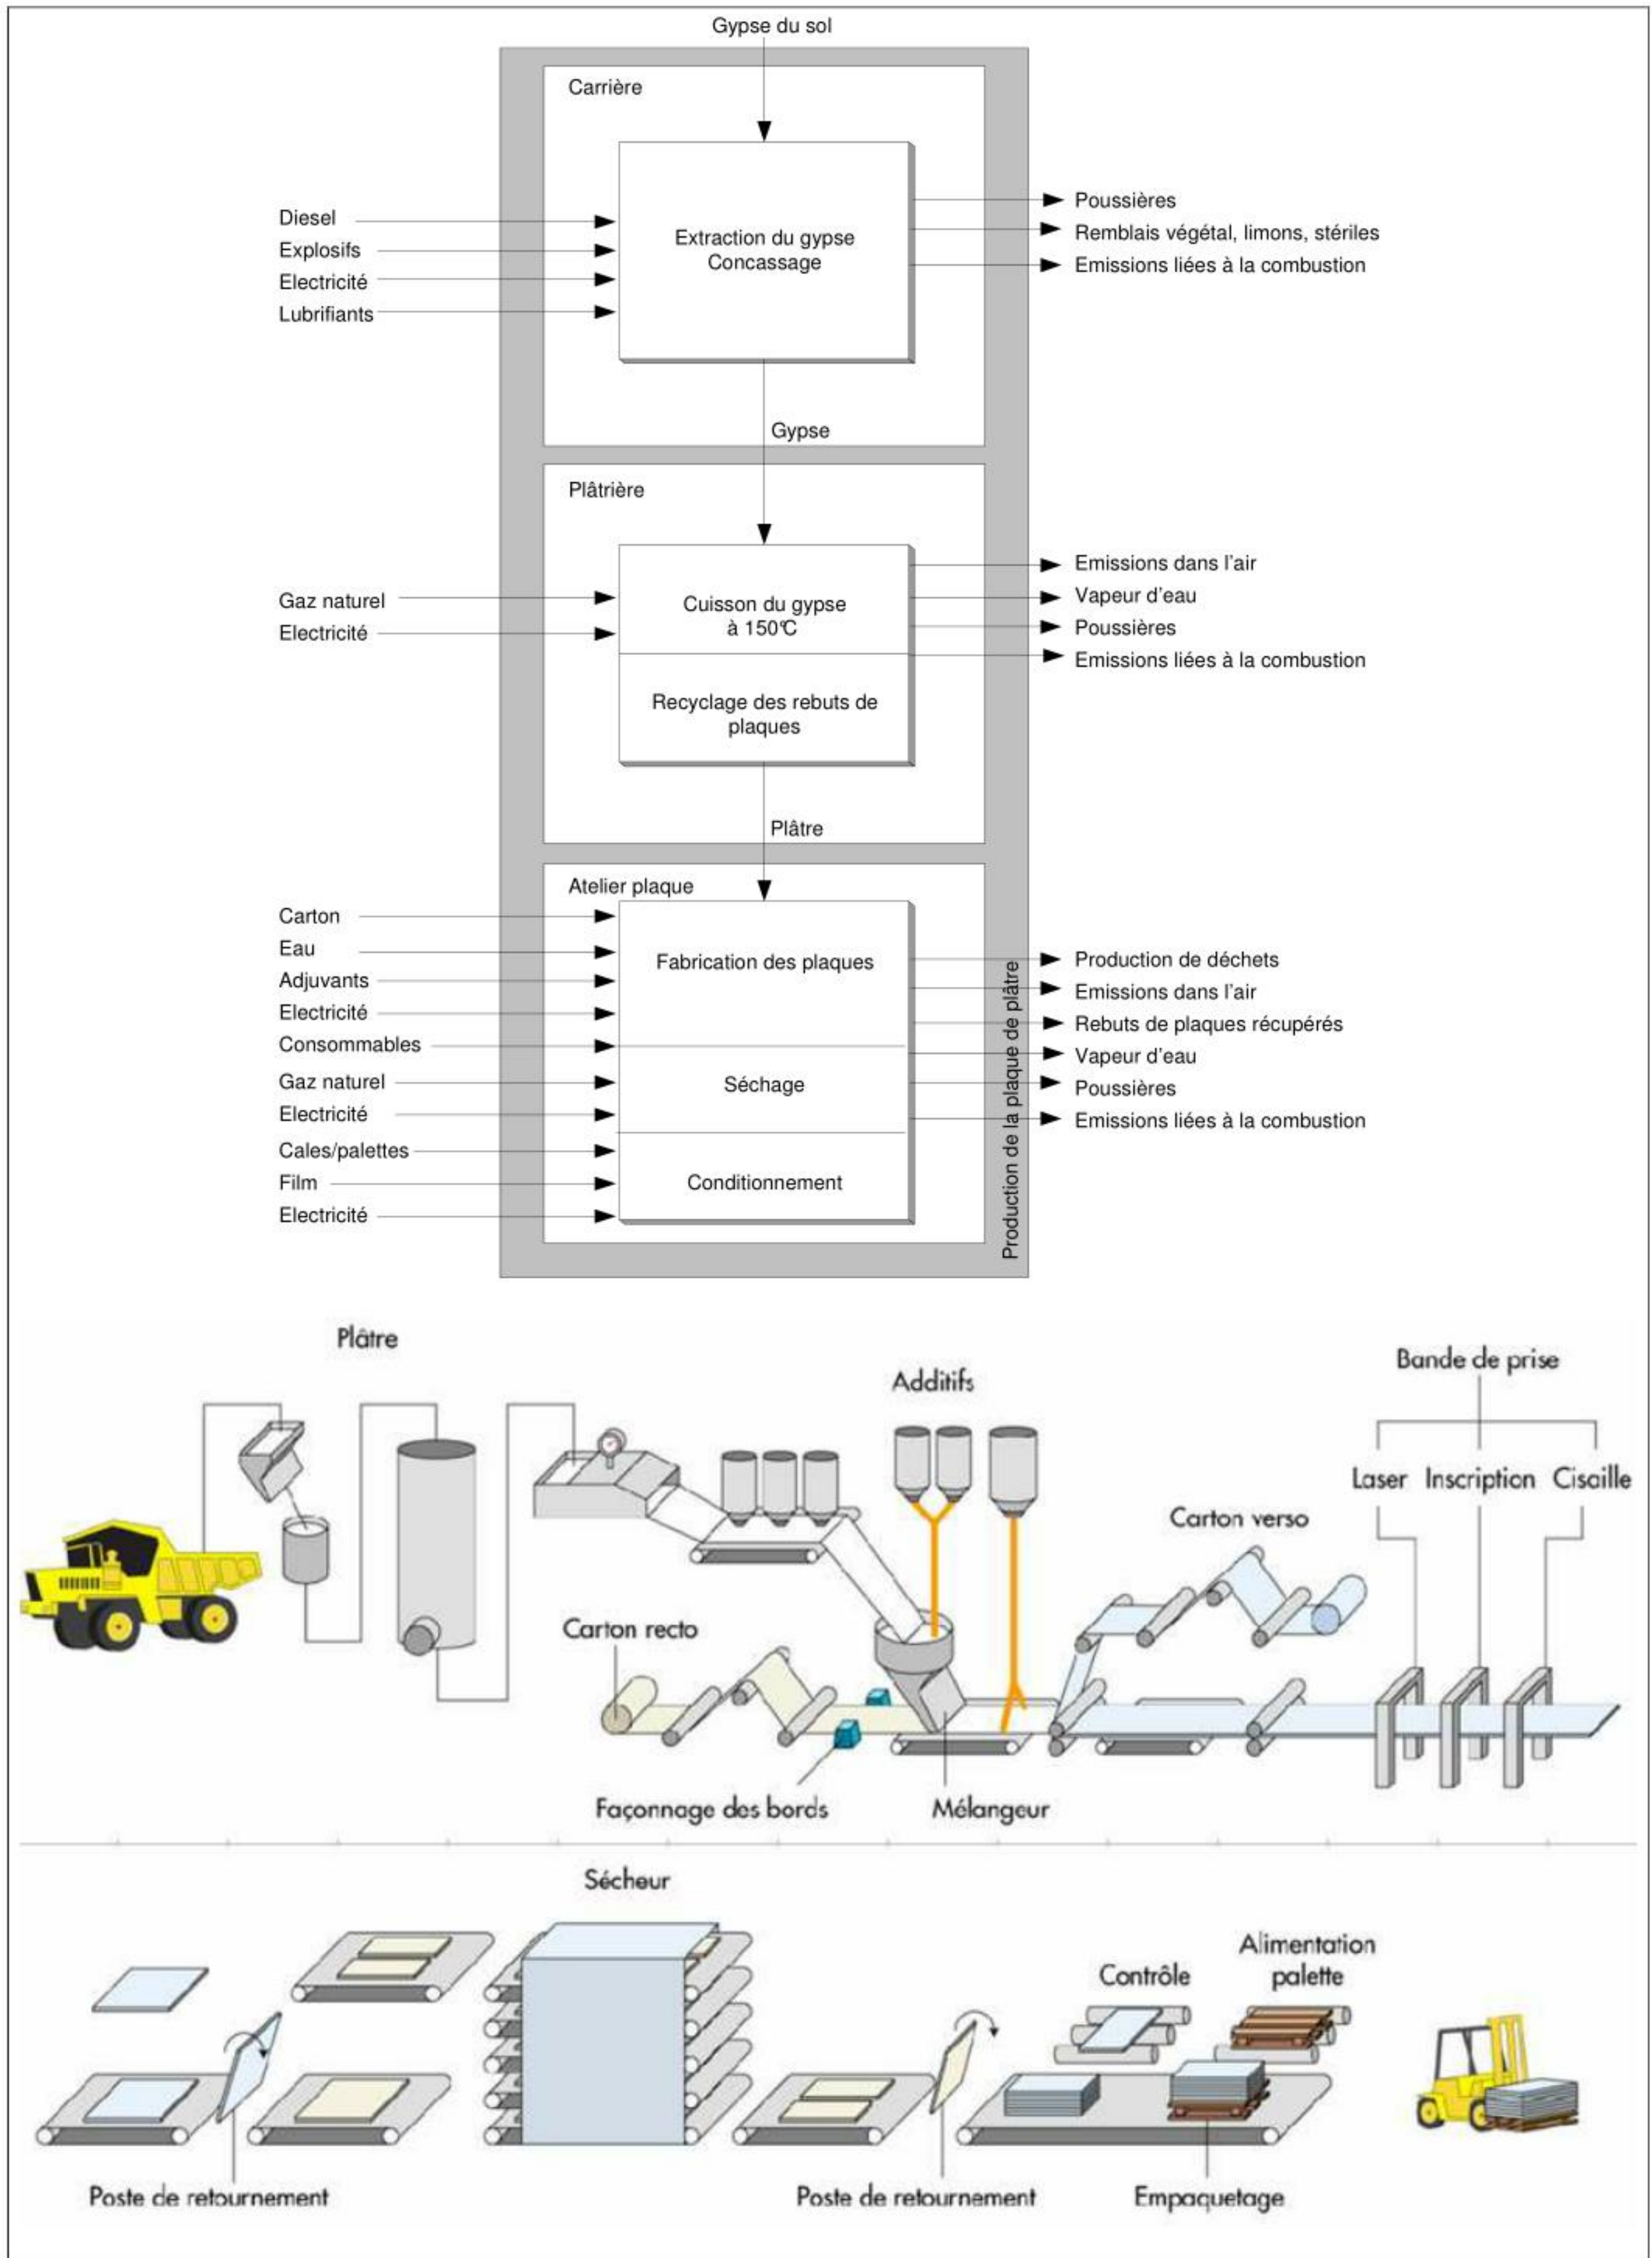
Gypse du sol

Carrière

Diesel
Explosifs
Electricité
Lubrifiants

Extraction du gypse
Concassage

Poussières
Remblais végétal, limons, stériles
Emissions liées à la combustion

Gypse

Plâtrière

Gaz naturel
Electricité

Cuisson du gypse à 150℃

Recyclage des rebuts de plaques

Emissions dans l'air
Vapeur d'eau
Poussières
Emissions liées à la combustion

Plâtre

Atelier plaque

Carton
Eau
Adjuvants
Electricité
Consommables
Gaz naturel
Electricité
Cales/palettes
Film
Electricité

Fabrication des plaques

Séchage

Conditionnement

Production de déchets
Emissions dans l'air
Rebuts de plaques récupérés
Vapeur d'eau
Poussières
Emissions liées à la combustion

Production de la plaque de plâtre

Plâtre
Additifs
Bande de prise
Laser
Inscription
Cisaille
Carton verso
Carton recto
Façonnage des bords
Mélangeur

Sécheur
Contrôle
Alimentation palette
Poste de retournement
Poste de retournement
Empaquetage